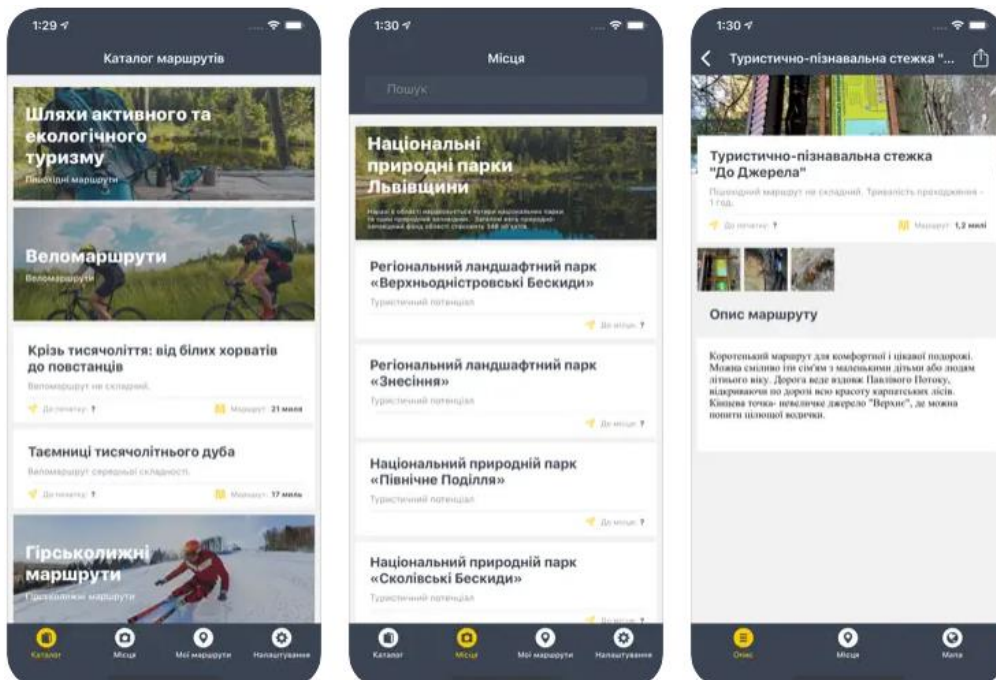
1:29

Каталог маршрутів

Шляхи активного та екологічного туризму

Пішохідні маршрути

Веломаршрути

Веломаршрути

Крізь тисячоліття: від білих хорватів до повстанців

Веломаршрут не складний.

До початку: ?

Маршрут: 21 миля

Таємниці тисячолітнього дуба

Веломаршрут середньої складності.

До початку: ?

Маршрут: 17 миль

Гірськолижні маршрути

Гірськолижні маршрути

Каталог Місця Мої маршрути Налаштування

1:30

Місця

Пошук

Національні природні парки Львівщини

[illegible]

Регіональний ландшафтний парк «Верхньодністровські Бескиди»

Туристичний потенціал

До місця: ?

Регіональний ландшафтний парк «Знесіння»

Туристичний потенціал

До місця: ?

Національний природній парк «Північне Поділля»

Туристичний потенціал

До місця: ?

Національний природній парк «Сколівські Бескиди»

Туристичний потенціал

До місця: ?

Каталог Місця Мої маршрути Налаштування

1:30

Туристично-пізнавальна стежка "...

Туристично-пізнавальна стежка "До Джерела"

Пішохідний маршрут не складний. Тривалість проходження - 1 год.

До початку: ?

Маршрут: 1,2 милі

Опис маршруту

Коротенький маршрут для комфортної і цікавої подорожі. Можна сміливо іти сім'ям з маленькими дітьми або людям літнього віку. Дорога веде вздовж Павлового Потоку, відкриваючи по дорозі всю красоту карпатських лісів. Кінцева точка- невеличке джерело "Верхнє", де можна попити цілющої водички.

Опис Місця Мапа